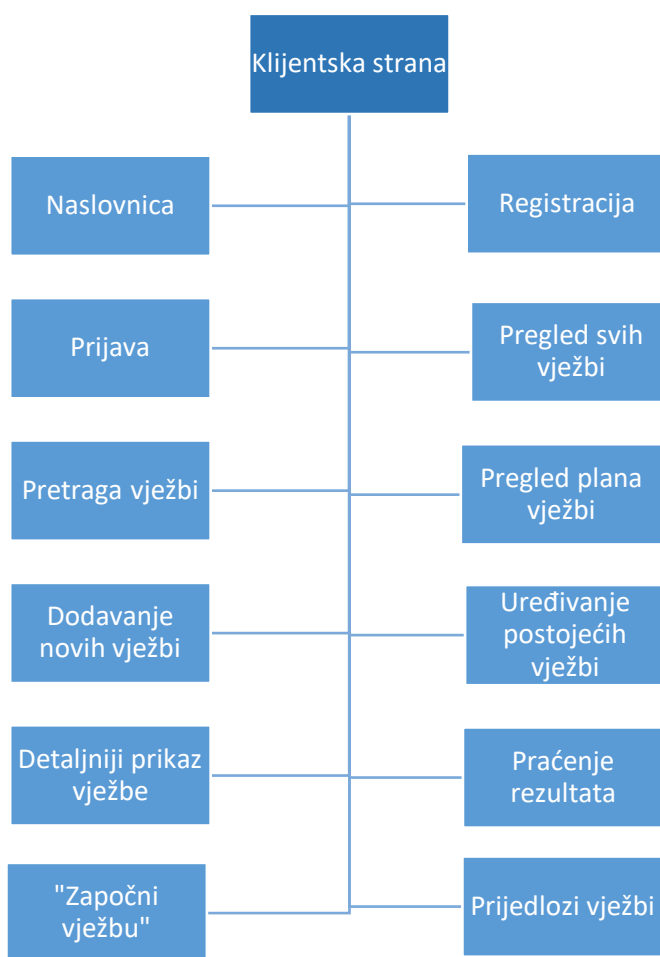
Klijentska strana

Naslovnica

Registracija

Prijava

Pregled svih vježbi

Pretraga vježbi

Pregled plana vježbi

Dodavanje novih vježbi

Uređivanje postojećih vježbi

Detaljniji prikaz vježbe

Praćenje rezultata

"Započni vježbu"

Prijedlozi vježbi